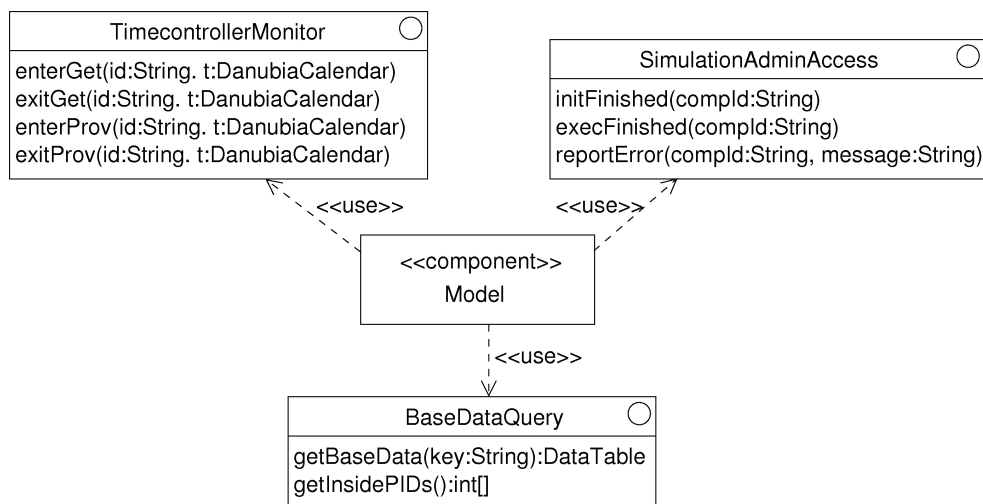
TimecontrollerMonitor

enterGet(id:String. t:DanubiaCalendar)
exitGet(id:String. t:DanubiaCalendar)
enterProv(id:String. t:DanubiaCalendar)
exitProv(id:String. t:DanubiaCalendar)

SimulationAdminAccess

initFinished(compId:String)
execFinished(compId:String)
reportError(compId:String, message:String)

<<use>>

<<use>>

<<component>>
Model

<<use>>

BaseDataQuery

getBaseData(key:String):DataTable
getInsidePIDs():int[]